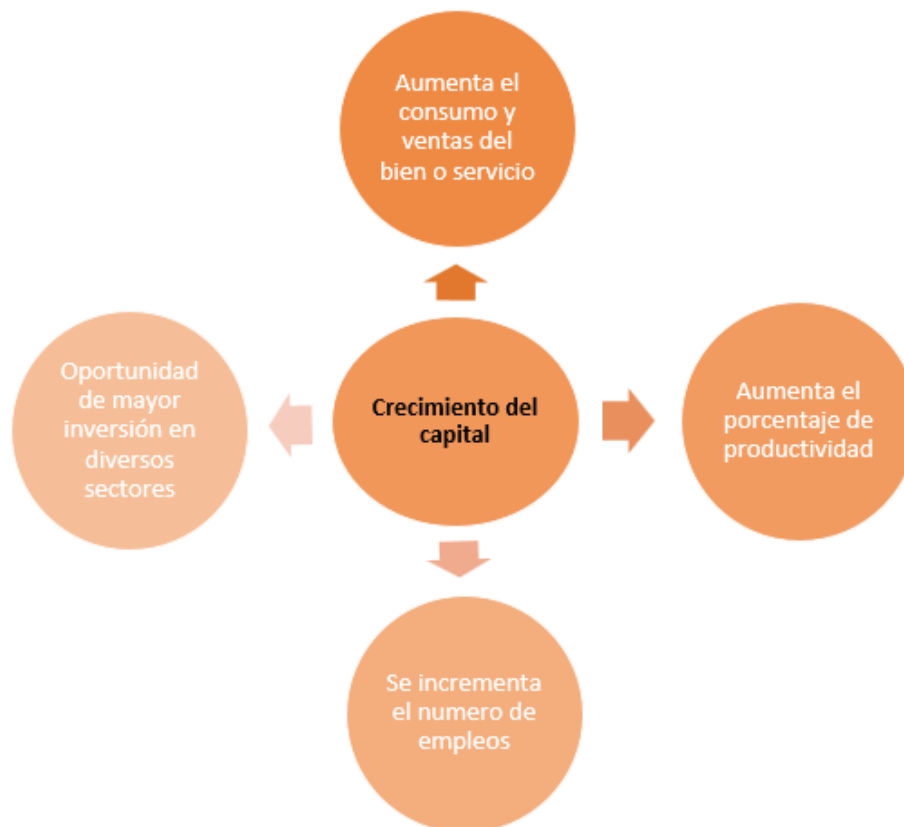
Aumenta el consumo y ventas del bien o servicio

Oportunidad de mayor inversión en diversos sectores

Crecimiento del capital

Aumenta el porcentaje de productividad

Se incrementa el numero de empleos